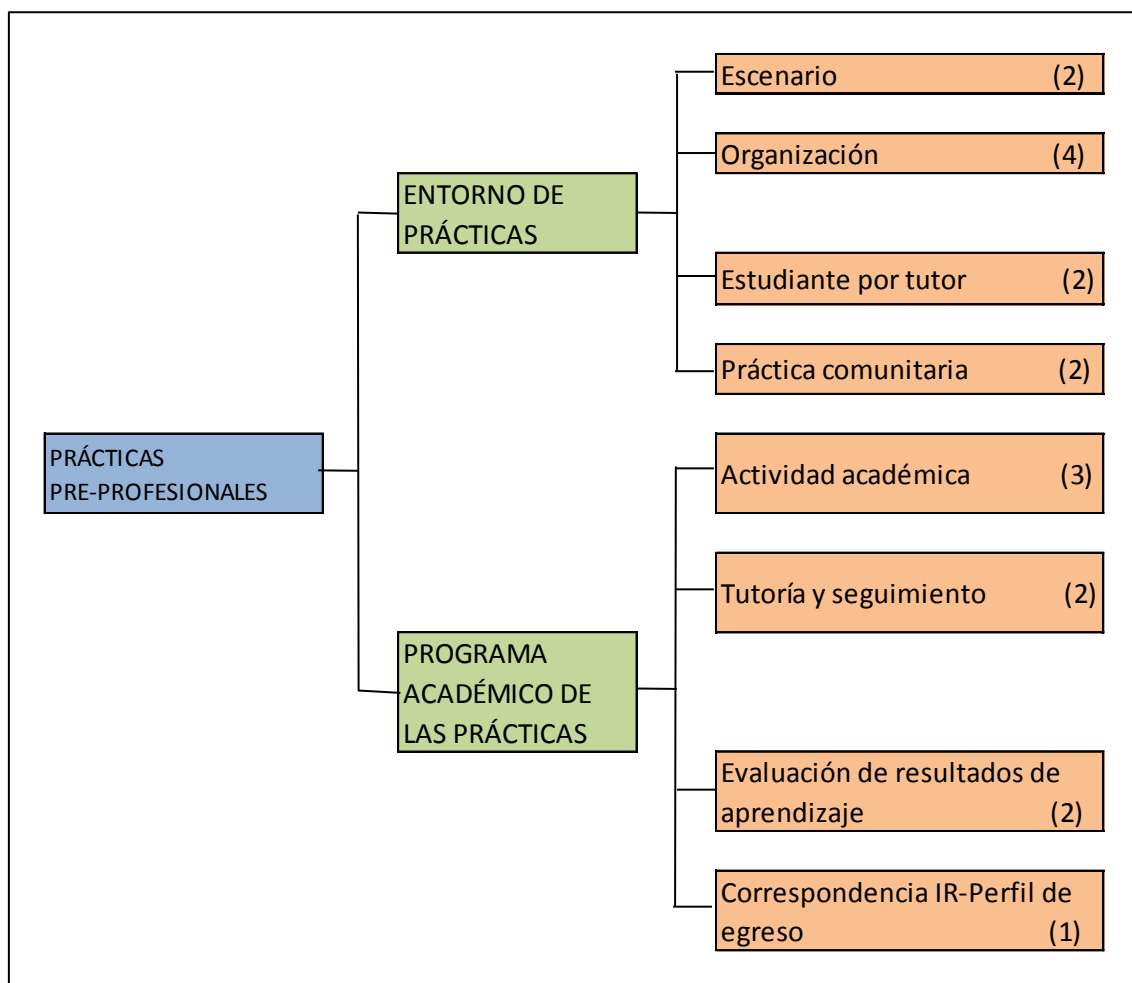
PRÁCTICAS PRE-PROFESIONALES

ENTORNO DE PRÁCTICAS

Escenario (2)

Organización (4)

Estudiante por tutor (2)

Práctica comunitaria (2)

PROGRAMA ACADÉMICO DE LAS PRÁCTICAS

Actividad académica (3)

Tutoría y seguimiento (2)

Evaluación de resultados de aprendizaje (2)

Correspondencia IR-Perfil de egreso (1)